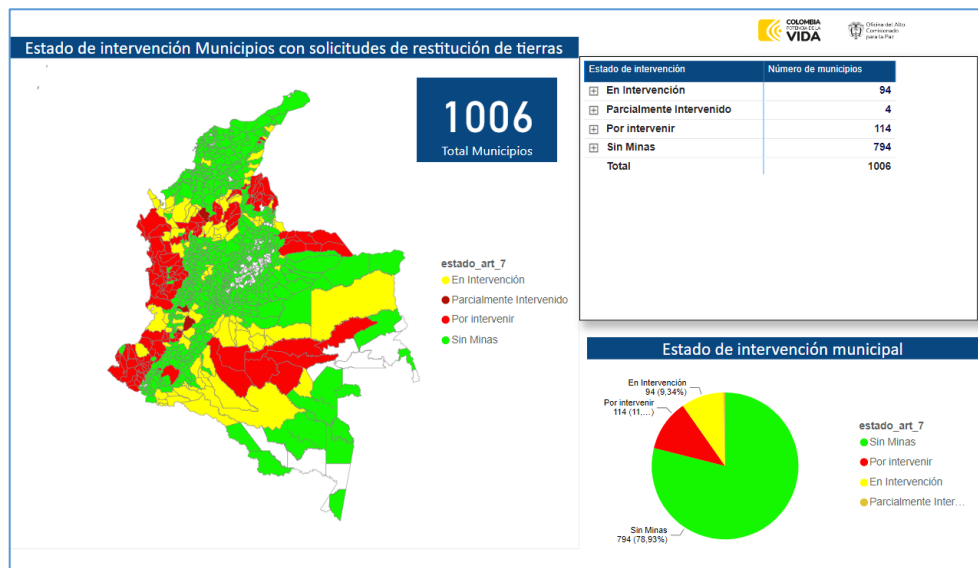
COLOMBIA POTENCIA DE LA VIDA

Oficina del Alto Comisionado para la Paz

Estado de intervención Municipios con solicitudes de restitución de tierras

1006
Total Municipios

estado_art_7
En Intervención
Parcialmente Intervenido
Por intervenir
Sin Minas

| Estado de intervención | Número de municipios |
|---|---|
| ⊞ En Intervención | 94 |
| ⊞ Parcialmente Intervenido | 4 |
| ⊞ Por intervenir | 114 |
| ⊞ Sin Minas | 794 |
| Total | 1006 |

Estado de intervención municipal

En Intervención 94 (9,34%)
Por intervenir 114 (11,...)
Sin Minas 794 (78,93%)

estado_art_7
Sin Minas
Por intervenir
En Intervención
Parcialmente Inter...